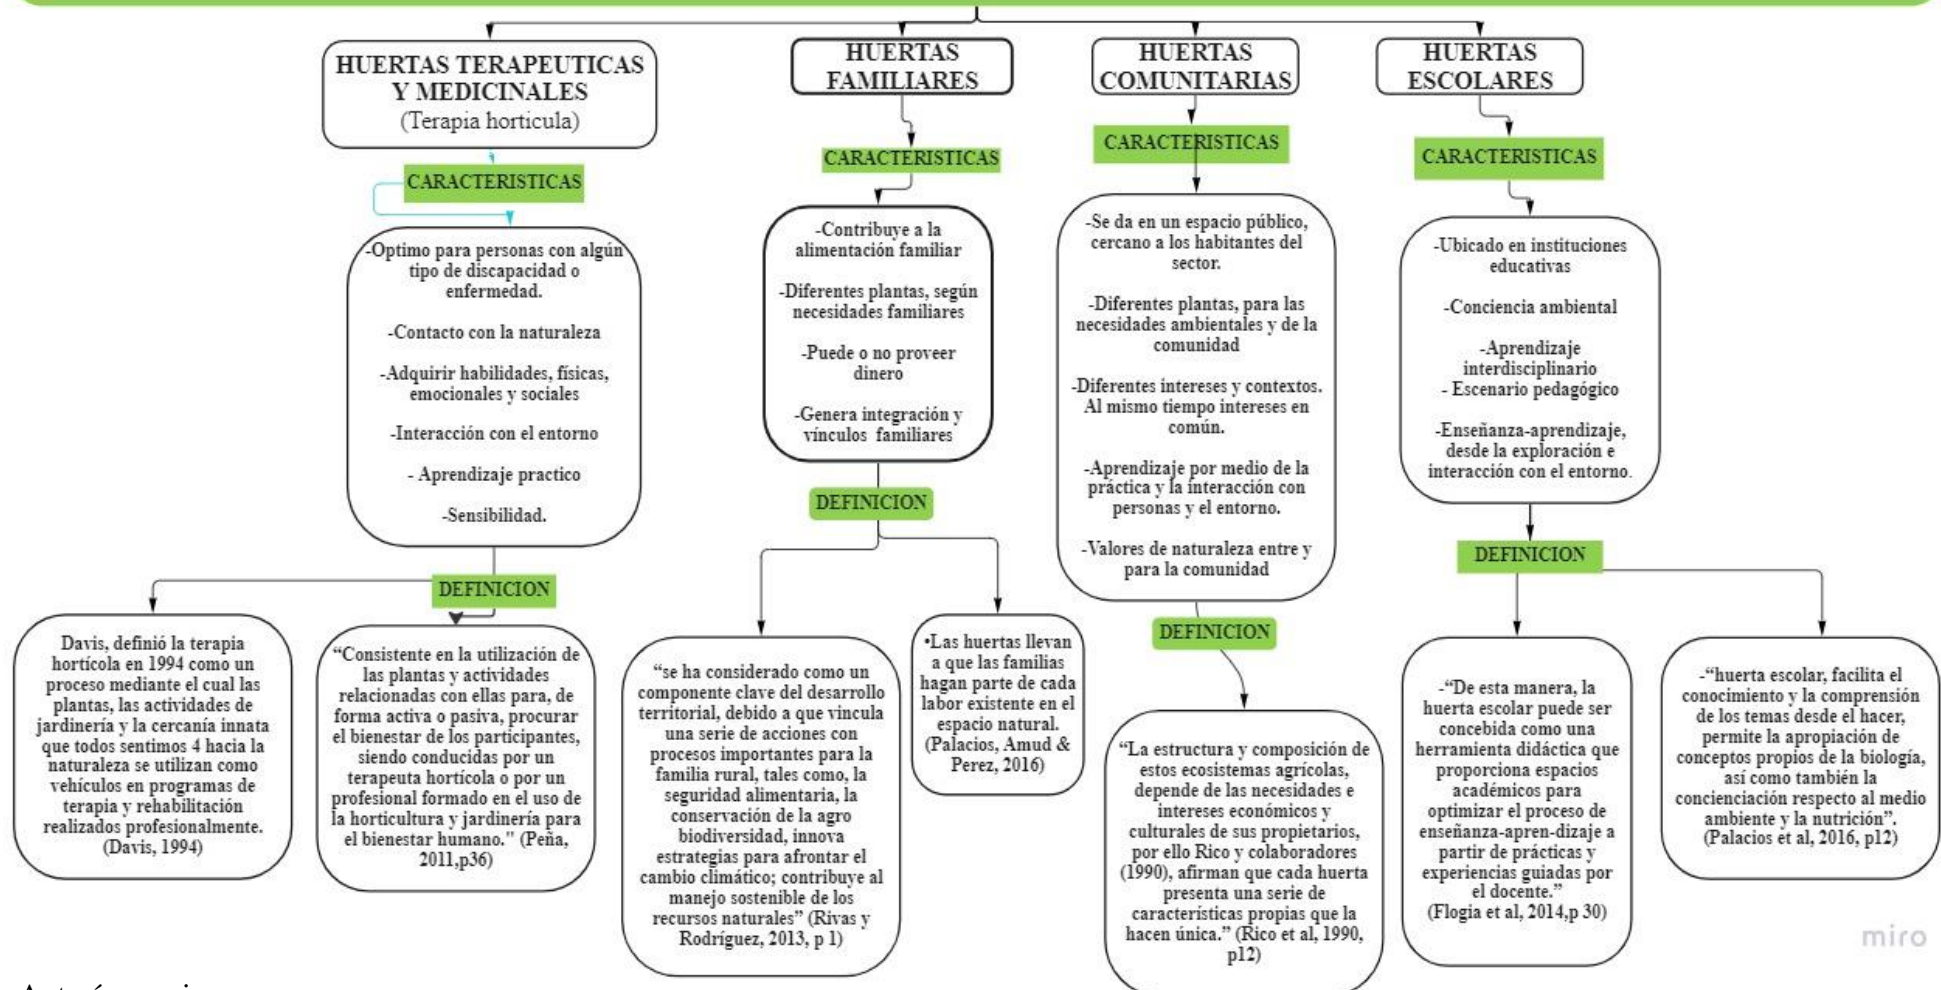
HUERTAS TERAPEUTICAS Y MEDICINALES
(Terapia horticula)

CARACTERISTICAS

-Optimo para personas con algún tipo de discapacidad o enfermedad.

-Contacto con la naturaleza

-Adquirir habilidades, físicas, emocionales y sociales

-Interacción con el entorno

- Aprendizaje practico

-Sensibilidad.

DEFINICION

Davis, definió la terapia hortícola en 1994 como un proceso mediante el cual las plantas, las actividades de jardinería y la cercanía innata que todos sentimos 4 hacia la naturaleza se utilizan como vehículos en programas de terapia y rehabilitación realizados profesionalmente. (Davis, 1994)

"Consistente en la utilización de las plantas y actividades relacionadas con ellas para, de forma activa o pasiva, procurar el bienestar de los participantes, siendo conducidas por un terapeuta hortícola o por un profesional formado en el uso de la horticultura y jardinería para el bienestar humano." (Peña, 2011,p36)

HUERTAS FAMILIARES

CARACTERISTICAS

-Contribuye a la alimentación familiar

-Diferentes plantas, según necesidades familiares

-Puede o no proveer dinero

-Genera integración y vínculos familiares

DEFINICION

"se ha considerado como un componente clave del desarrollo territorial, debido a que vincula una serie de acciones con procesos importantes para la familia rural, tales como, la seguridad alimentaria, la conservación de la agro biodiversidad, innova estrategias para afrontar el cambio climático; contribuye al manejo sostenible de los recursos naturales" (Rivas y Rodríguez, 2013, p 1)

•Las huertas llevan a que las familias hagan parte de cada labor existente en el espacio natural. (Palacios, Amud & Perez, 2016)

HUERTAS COMUNITARIAS

CARACTERISTICAS

-Se da en un espacio público, cercano a los habitantes del sector.

-Diferentes plantas, para las necesidades ambientales y de la comunidad

-Diferentes intereses y contextos. Al mismo tiempo intereses en común.

-Aprendizaje por medio de la práctica y la interacción con personas y el entorno.

-Valores de naturaleza entre y para la comunidad

DEFINICION

"La estructura y composición de estos ecosistemas agrícolas, depende de las necesidades e intereses económicos y culturales de sus propietarios, por ello Rico y colaboradores (1990), afirman que cada huerta presenta una serie de características propias que la hacen única." (Rico et al, 1990, p12)

HUERTAS ESCOLARES

CARACTERISTICAS

-Ubicado en instituciones educativas

-Conciencia ambiental

-Aprendizaje interdisciplinario
- Escenario pedagógico

-Enseñanza-aprendizaje, desde la exploración e interacción con el entorno.

DEFINICION

-"De esta manera, la huerta escolar puede ser concebida como una herramienta didáctica que proporciona espacios académicos para optimizar el proceso de enseñanza-apren-dizaje a partir de prácticas y experiencias guiadas por el docente." (Flogia et al, 2014,p 30)

-"huerta escolar, facilita el conocimiento y la comprensión de los temas desde el hacer, permite la apropiación de conceptos propios de la biología, así como también la concienciación respecto al medio ambiente y la nutrición". (Palacios et al, 2016, p12)

miro